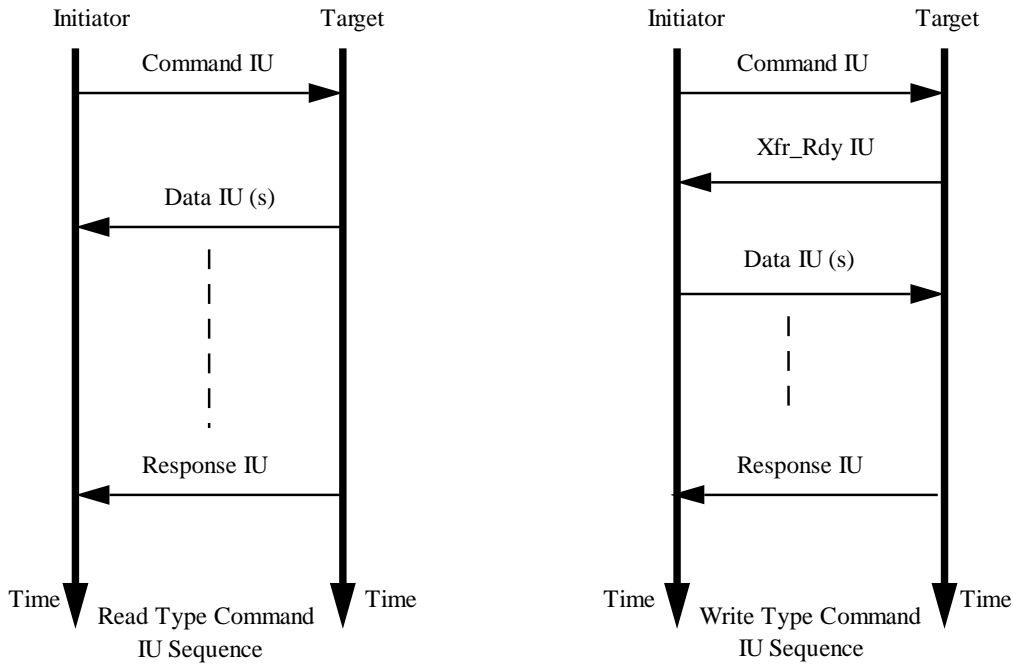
Initiator Target

Command IU

Data IU (s)

Response IU

Time Time

Read Type Command IU Sequence

Initiator Target

Command IU

Xfr_Rdy IU

Data IU (s)

Response IU

Time Time

Write Type Command IU Sequence